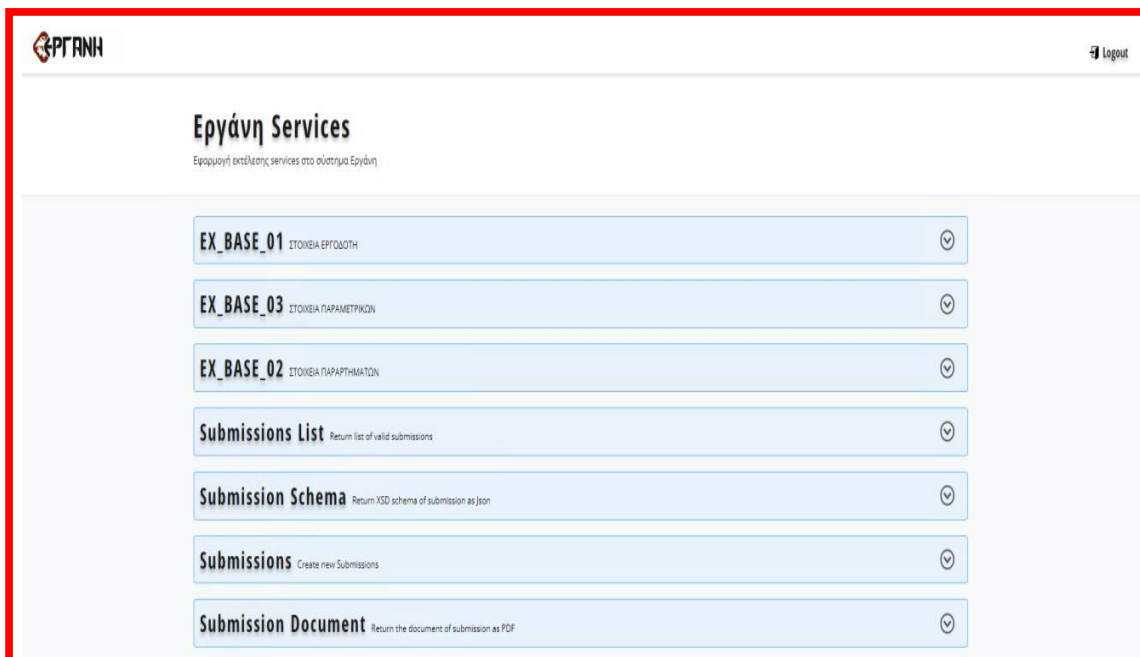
ΕΡΓΑΝΗ

Logout

Εργάνη Services

Εφαρμογή εκτέλεσης services στο σύστημα Εργάνη

EX_BASE_01 ΣΤΟΙΧΕΙΑ ΕΡΓΟΔΟΤΗ

EX_BASE_03 ΣΤΟΙΧΕΙΑ ΠΑΡΑΜΕΤΡΙΚΩΝ

EX_BASE_02 ΣΤΟΙΧΕΙΑ ΠΑΡΑΡΤΗΜΑΤΩΝ

Submissions List Return list of valid submissions

Submission Schema Return XSD schema of submission as Json

Submissions Create new Submissions

Submission Document Return the document of submission as PDF